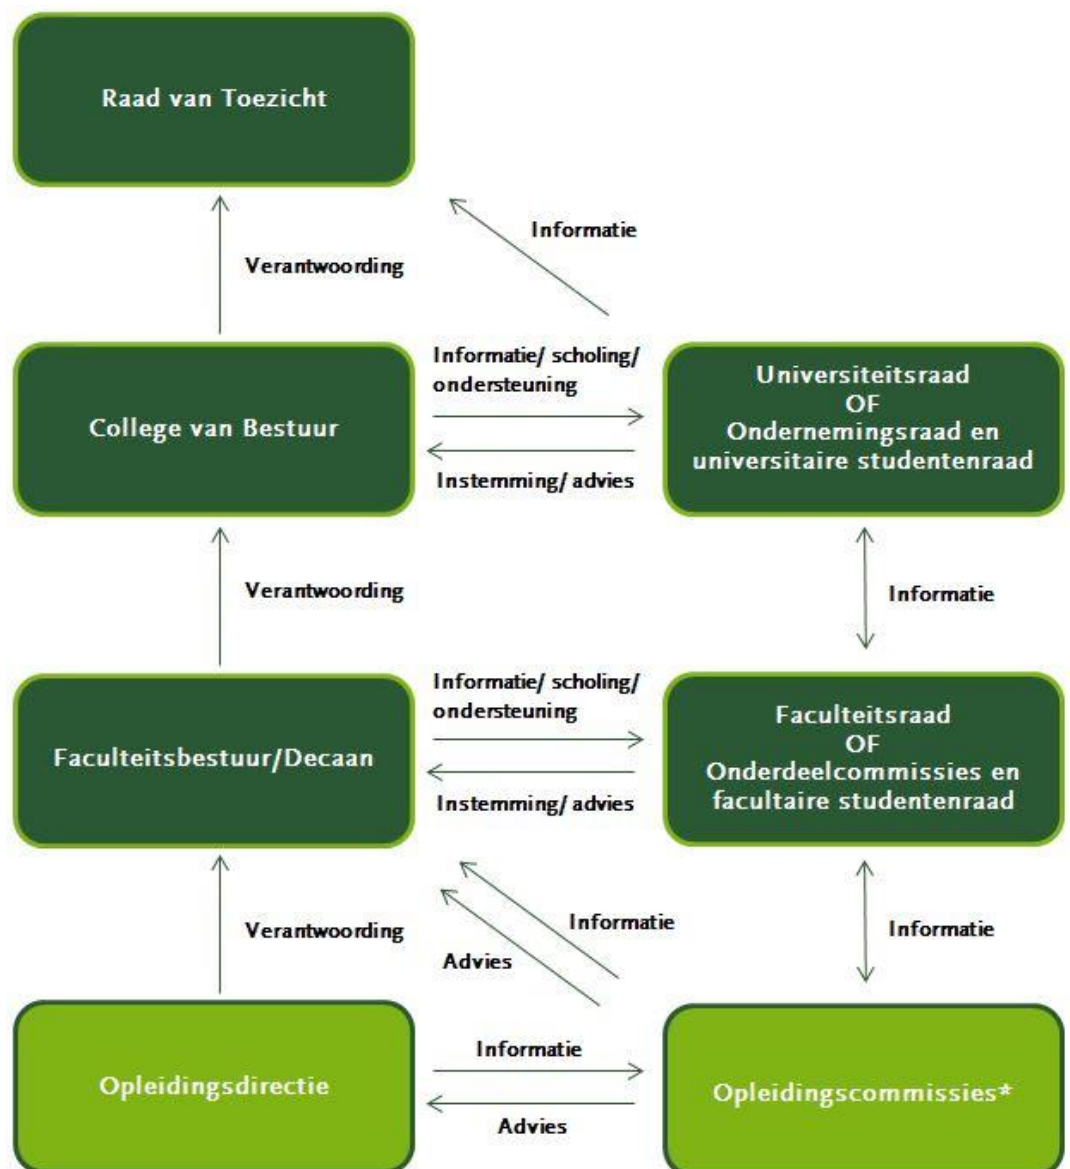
Raad van Toezicht

Informatie

Verantwoording

College van Bestuur

Informatie/ scholing/ ondersteuning

Instemming/ advies

Universiteitsraad
OF
Ondernemingsraad en universitaire studentenraad

Verantwoording

Informatie

Faculteitsbestuur/Decaan

Informatie/ scholing/ ondersteuning

Instemming/ advies

Faculteitsraad
OF
Onderdeelcommissies en facultaire studentenraad

Verantwoording

Informatie

Advies

Informatie

Opleidingsdirectie

Informatie

Advies

Opleidingscommissies*